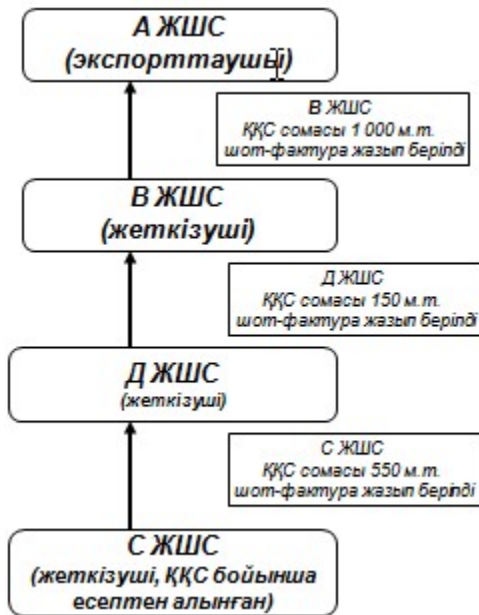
А ЖШС
(экспорттаушы)

В ЖШС
ҚҚС сомасы 1 000 м.т.
шот-фактура жазып берілді

В ЖШС
(жеткізуші)

Д ЖШС
ҚҚС сомасы 150 м.т.
шот-фактура жазып берілді

Д ЖШС
(жеткізуші)

С ЖШС
ҚҚС сомасы 550 м.т.
шот-фактура жазып берілді

С ЖШС
(жеткізуші, ҚҚС бойынша есептен алынған)